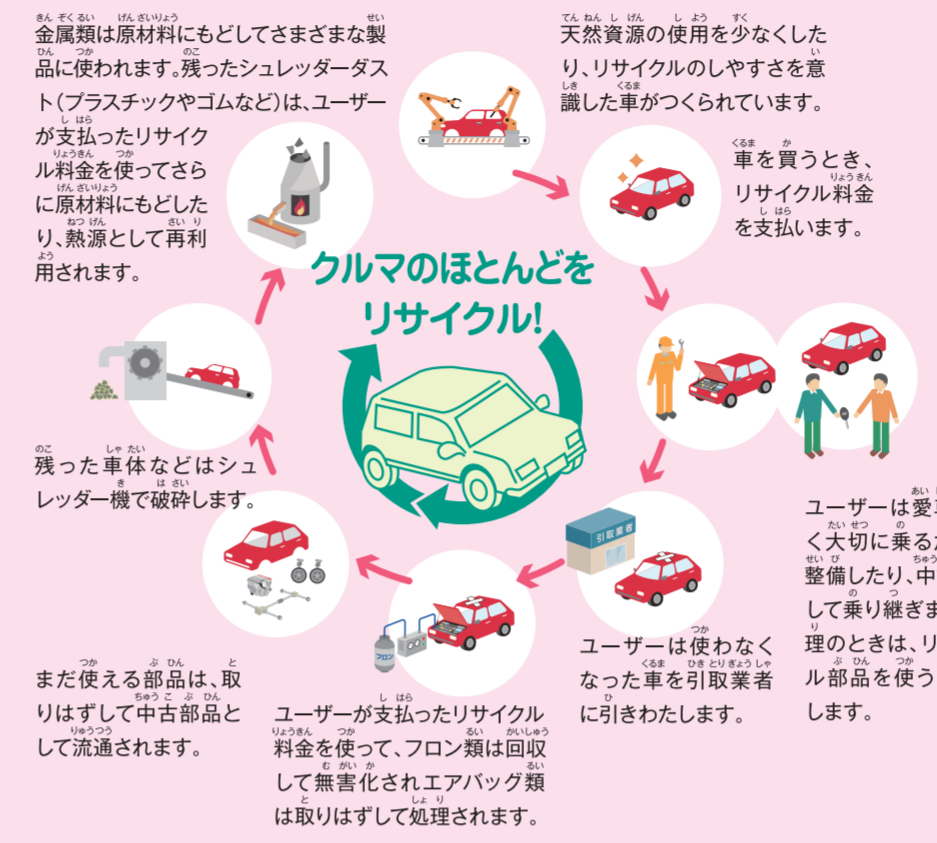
金属類は原材料にもどしてさまざまな製品に使われます。残ったシュレッダーダスト(プラスチックやゴムなど)は、ユーザーが支払ったリサイクル料金を使ってさらに原材料にもどしたり、熱源として再利用されます。

天然資源の使用を少なくしたり、リサイクルのしやすさを意識した車がつくられています。

車を買うとき、リサイクル料金を支払います。

クルマのほとんどをリサイクル!

ユーザーは愛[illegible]く大切に乗る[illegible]整備したり、中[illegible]して乗り継ぎま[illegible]理のときは、リ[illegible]ル部品を使う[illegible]します。

残った車体などはシュレッダー機で破砕します。

引取業者

ユーザーは使わなくなった車を引取業者に引きわたします。

まだ使える部品は、取りはずして中古部品として流通されます。

フロン

ユーザーが支払ったリサイクル料金を使って、フロン類は回収して無害化されエアバッグ類は取りはずして処理されます。